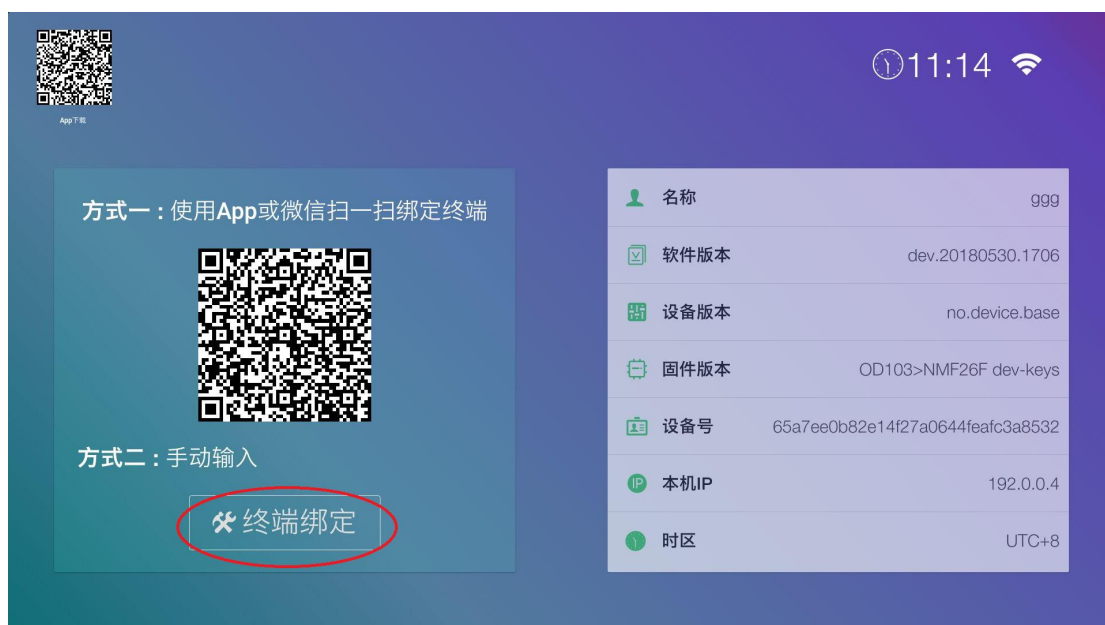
App下载

11:14

方式一：使用App或微信扫一扫绑定终端

方式二：手动输入

终端绑定

| 名称 | ggg |
|---|---|
| 软件版本 | dev.20180530.1706 |
| 设备版本 | no.device.base |
| 固件版本 | OD103>NMF26F dev-keys |
| 设备号 | 65a7ee0b82e14f27a0644feafc3a8532 |
| 本机IP | 192.0.0.4 |
| 时区 | UTC+8 |